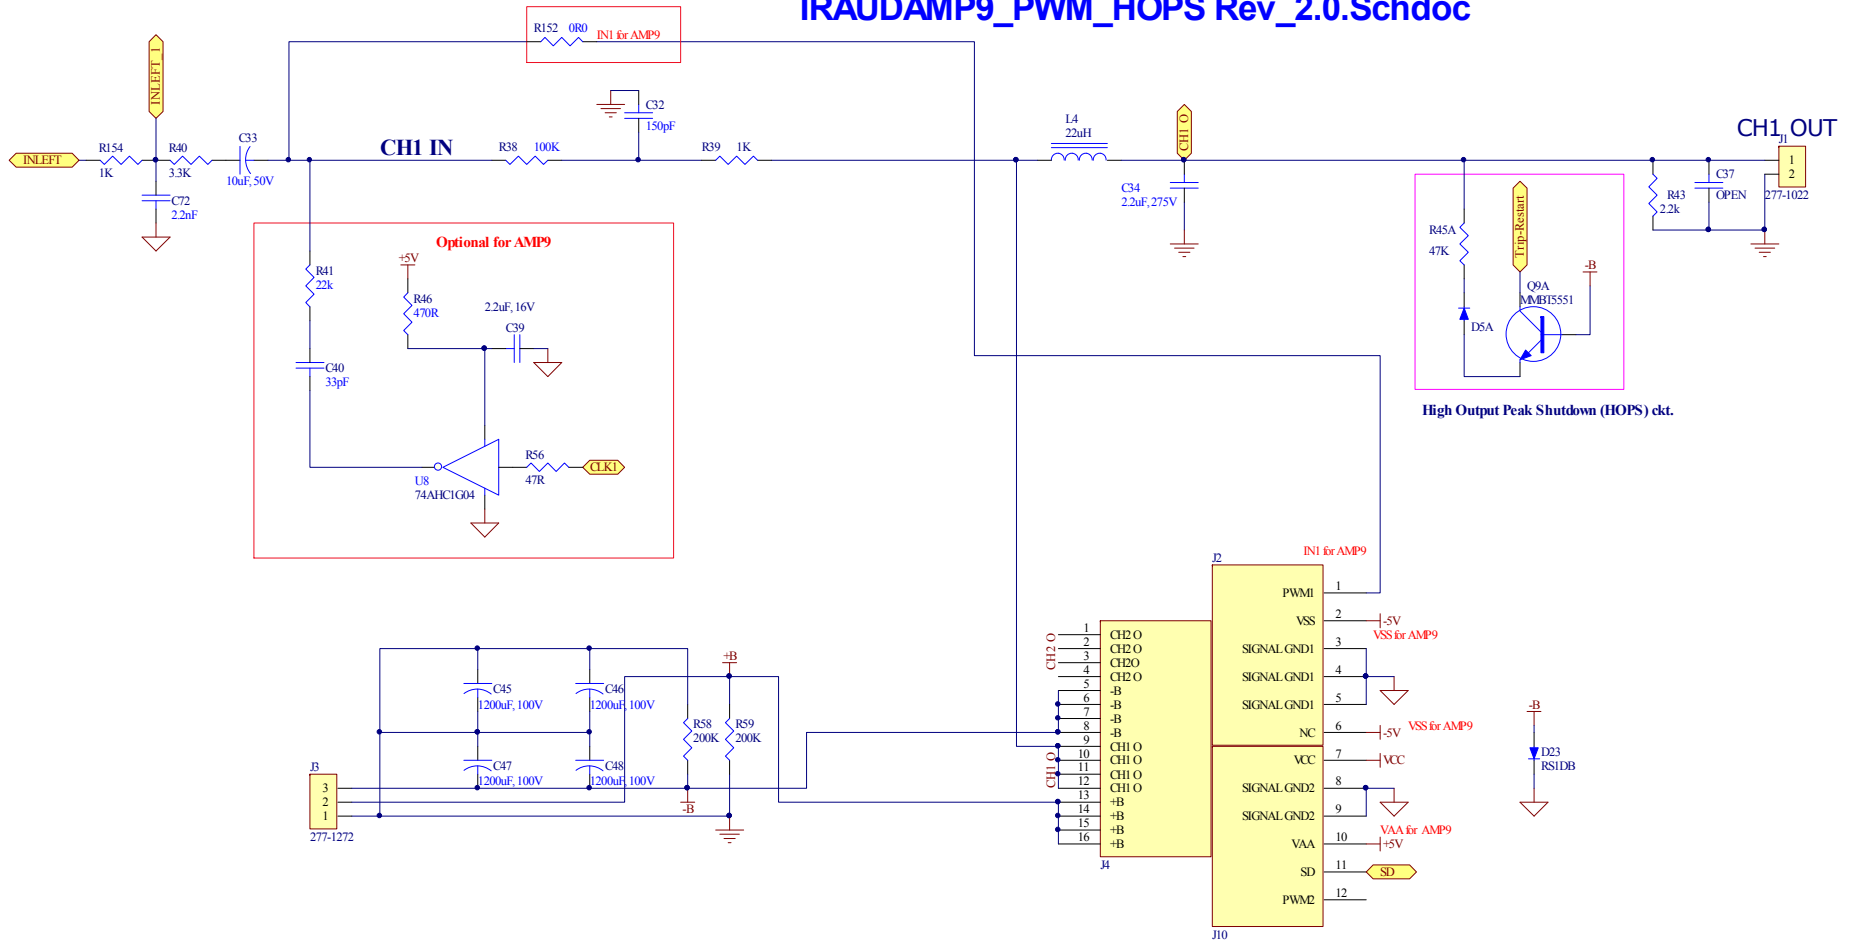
IRAUDAMP9_PWM_HOPS Rev_2.0.Schdoc

R152 0R0 IN1 for AMP9

INLEFT 1

C32 150pF

INLEFT R154 1K R40 3.3K C33 10uF, 50V CH1 IN R38 100K R39 1K L4 22uH CH1 O CH1 OUT

C72 2.2nF

C34 2.2uF, 275V

J1 1 2 277-1022

R43 2.2k C37 OPEN

R45A 47K Trip-Restart D5A Q9A MMBT5551 -B

High Output Peak Shutdown (HOPS) ckt.

Optional for AMP9

R41 22k

+5V R46 470R 2.2uF, 16V C39

C40 33pF

U8 74AHC1G04 R56 47R CLK1

J2 IN1 for AMP9

PWM1 1
VSS 2 -5V VSS for AMP9
SIGNAL GND1 3
SIGNAL GND1 4
SIGNAL GND1 5
NC 6 -5V VSS for AMP9
VCC 7 VCC
SIGNAL GND2 8
SIGNAL GND2 9
VAA 10 VAA for AMP9 +5V
SD 11 SD
PWM2 12
J10

CH2 O
1 CH2 O
2 CH2 O
3 CH2O
4 CH2 O
5 -B
6 -B
7 -B
8 -B
9 -B
CH1 O
10 CH1 O
11 CH1 O
12 CH1 O
13 CH1 O
14 +B
15 +B
16 +B
+B
J4

-B D23 RS1DB

+B

C45 1200uF, 100V C46 1200uF, 100V
C47 1200uF, 100V C48 1200uF, 100V
R58 200K R59 200K
-B

J3 3 2 1 277-1272